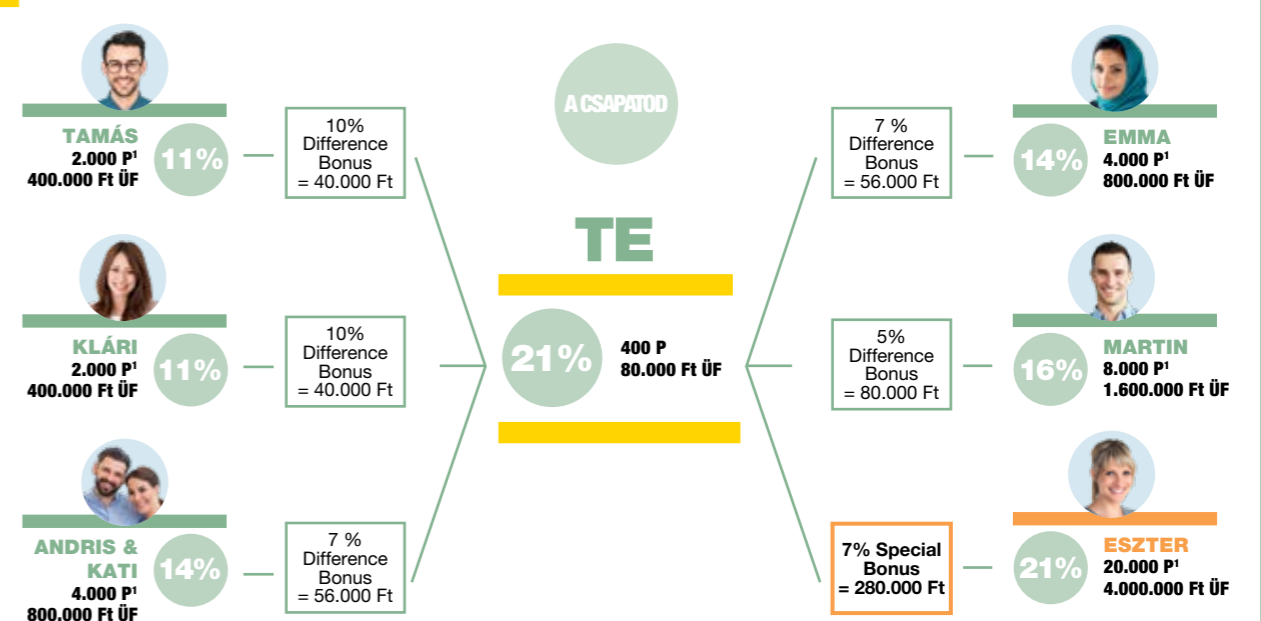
A CSAPATOD

TAMÁS
2.000 P$^1$
400.000 Ft ÜF
11%

10%
Difference
Bonus
= 40.000 Ft

KLÁRI
2.000 P$^1$
400.000 Ft ÜF
11%

10%
Difference
Bonus
= 40.000 Ft

ANDRIS &
KATI
4.000 P$^1$
800.000 Ft ÜF
14%

7 %
Difference
Bonus
= 56.000 Ft

TE

21%
400 P
80.000 Ft ÜF

7 %
Difference
Bonus
= 56.000 Ft

14%
EMMA
4.000 P$^1$
800.000 Ft ÜF

5%
Difference
Bonus
= 80.000 Ft

16%
MARTIN
8.000 P$^1$
1.600.000 Ft ÜF

7% Special
Bonus
= 280.000 Ft

21%
ESZTER
20.000 P$^1$
4.000.000 Ft ÜF